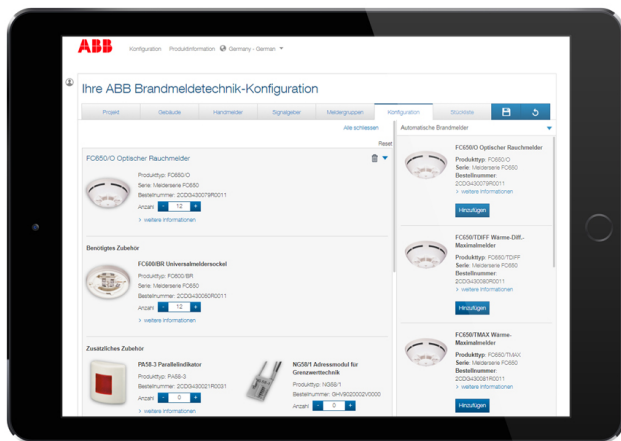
ABB Konfiguration Produktinformation Germany - German

Ihre ABB Brandmeldetechnik-Konfiguration

Projekt | Gebäude | Handmelder | Signalgeber | Meldergruppen | Konfiguration | Stückliste

Alle schliessen

Reset

FC650/O Optischer Rauchmelder

Produkttyp: FC650/O
Serie: Melderserie FC650
Bestellnummer: 2CDG430079R0011
Anzahl - 12 +
> weitere Informationen

Benötigtes Zubehör

FC600/BR Universalmeldersockel
Produkttyp: FC600/BR
Serie: Melderserie FC650
Bestellnummer: 2CDG430050R0011
Anzahl - 12 +
> weitere Informationen

Zusätzliches Zubehör

PA58-3 Parallelindikator
Produkttyp: PA58-3
Bestellnummer: 2CDG430021R0031
Anzahl - 0 +
> weitere Informationen

NG58/1 Adressmodul für Grenzwerttechnik
Produkttyp: NG58/1
Bestellnummer: GHV9020002V0000
Anzahl - 0 +

Automatische Brandmelder

FC650/O Optischer Rauchmelder
Produkttyp: FC650/O
Serie: Melderserie FC650
Bestellnummer: 2CDG430079R0011
> weitere Informationen
Hinzufügen

FC650/TDIFF Wärme-Diff.-Maximalmelder
Produkttyp: FC650/TDIFF
Serie: Melderserie FC650
Bestellnummer: 2CDG430080R0011
> weitere Informationen
Hinzufügen

FC650/TMAX Wärme-Maximalmelder
Produkttyp: FC650/TMAX
Serie: Melderserie FC650
Bestellnummer: 2CDG430081R0011
> weitere Informationen
Hinzufügen